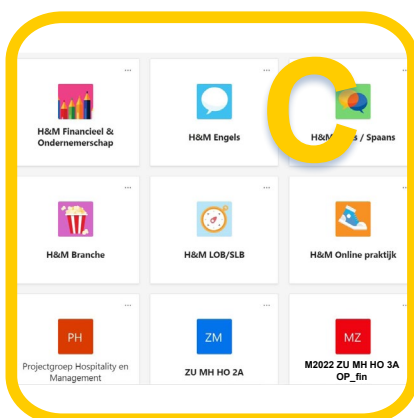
H&M Financieel & Ondernemerschap

H&M Engels

C

H&M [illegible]s / Spaans

H&M Branche

H&M LOB/SLB

H&M Online praktijk

PH

Projectgroep Hospitality en Management

ZM

ZU MH HO 2A

MZ

M2022 ZU MH HO 3A OP_fin